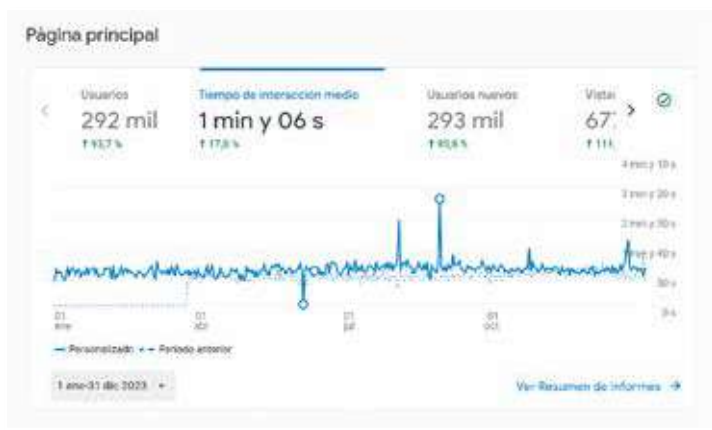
Página principal

Usuarios
292 mil
↑ 93,7 %

Tiempo de interacción medio
1 min y 06 s
↑ 17,6 %

Usuarios nuevos
293 mil
↑ 95,6 %

Vistas
67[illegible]
↑ 11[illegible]

4 min y 10 s
3 min y 20 s
2 min y 30 s
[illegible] y 40 s
50 s
0 s

01 ene
01 abr
01 jul
01 oct

— Personalizado - - Periodo anterior

1 ene-31 dic 2023 ▾

Ver Resumen de informes →